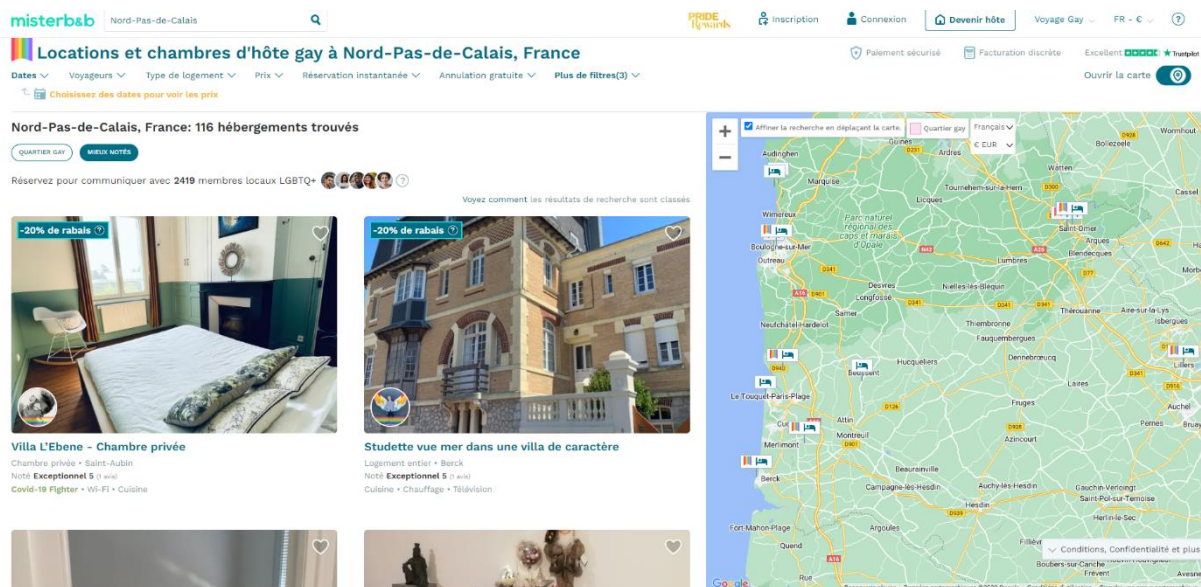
misterb&b

Nord-Pas-de-Calais

PRIDE Rewards

Inscription

Connexion

Devenir hôte

Voyage Gay

FR - €

?

Locations et chambres d'hôte gay à Nord-Pas-de-Calais, France

Paiement sécurisé

Facturation discrète

Excellent Trustpilot

Dates

Voyageurs

Type de logement

Prix

Réservation instantanée

Annulation gratuite

Plus de filtres(3)

Ouvrir la carte

Choisissez des dates pour voir les prix

Nord-Pas-de-Calais, France: 116 hébergements trouvés

QUARTIER GAY

MIEUX NOTÉS

Réservez pour communiquer avec 2419 membres locaux LGBTQ+

Voyez comment les résultats de recherche sont classés

-20% de rabais

Villa L'Ebene - Chambre privée

Chambre privée • Saint-Aubin

Noté Exceptionnel 5 (1 avis)

Covid-19 Fighter • Wi-Fi • Cuisine

-20% de rabais

Studette vue mer dans une villa de caractère

Logement entier • Berck

Noté Exceptionnel 5 (1 avis)

Cuisine • Chauffage • Télévision

Affiner la recherche en déplaçant la carte.

Quartier gay

Français

€ EUR

Audinghen

Marquise

Guînes

Wimereux

Boulogne-sur-Mer

Outreau

Parc naturel régional des caps et marais d'Opale

Licques

Tournehem-sur-la-Hem

Watten

Bollezeele

Saint-Omer

Arques

Blendecques

Lumbres

Desvres

Longfossé

Nielles-lès-Bléquin

Samer

Neufchâtel-Hardelot

Thérouanne

Aire-sur-la-Lys

Isbergues

Thiembronne

Fauquembergues

Dennebrœucq

Le Touquet-Paris-Plage

Beussent

Hucqueliers

Lillers

Attin

Montreuil

Merlimont

Fruges

Azincourt

Laires

Pernes

Berck

Beaurainville

Campagne-lès-Hesdin

Auchy-lès-Hesdin

Hesdin

Gauchin-Verloingt

Saint-Pol-sur-Ternoise

Herlin-le-Sec

Fort-Mahon-Plage

Argoules

Quend

Conditions, Confidentialité et plus

Google